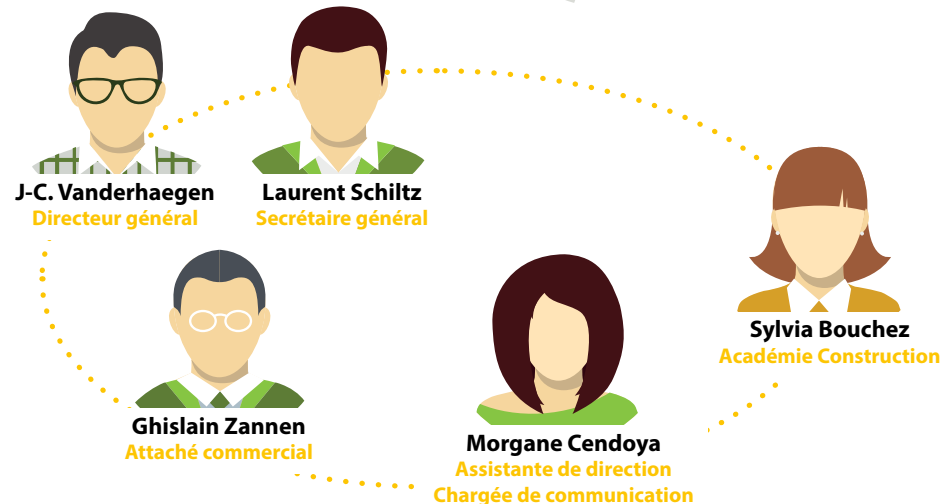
J-C. Vanderhaegen
Directeur général

Laurent Schiltz
Secrétaire général

Sylvia Bouchez
Académie Construction

Ghislain Zannen
Attaché commercial

Morgane Cendoya
Assistante de direction
Chargée de communication